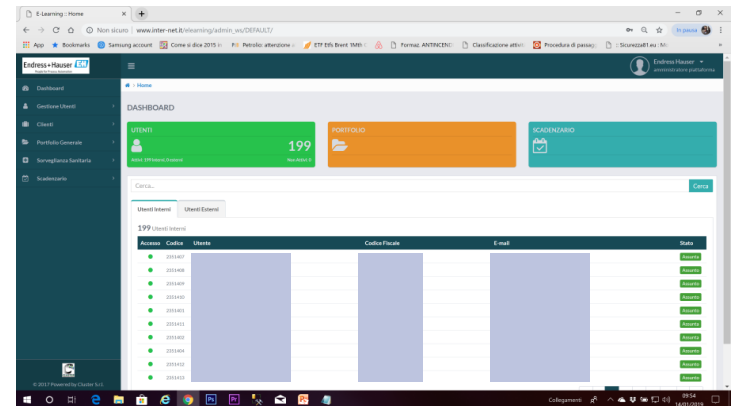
E-Learning :: Home ×

Non sicuro | www.inter-net.it/elearning/admin_ws/DEFAULT/

In pausa

App Bookmarks Samsung account Come si dice 2015 in Petrolio: attenzione ETF Etfs Brent 1Mth Formaz. ANTINCENDI Classificazione attivit Procedura di passag Sicurezza81.eu :M

Endress+Hauser
People for Process Automation

Endress Hauser
amministratore piattaforma

Dashboard
Gestione Utenti
Clienti
Portfolio Generale
Sorveglianza Sanitaria
Scadenzario

Home

DASHBOARD

UTENTI
199
Attivi: 199 Interni | Esterni
Non Attivi: 0

PORTFOLIO

SCADENZARIO

Cerca...
Cerca

Utenti Interni | Utenti Esterni

199 Utenti Interni

| Accesso | Codice | Utente | Codice Fiscale | E-mail | Stato |
|---|---|---|---|---|---|
| ● | 2351407 | | | | Assunto |
| ● | 2351408 | | | | Assunto |
| ● | 2351409 | | | | Assunto |
| ● | 2351410 | | | | Assunto |
| ● | 2351401 | | | | Assunto |
| ● | 2351411 | | | | Assunto |
| ● | 2351402 | | | | Assunto |
| ● | 2351404 | | | | Assunto |
| ● | 2351412 | | | | Assunto |
| ● | 2351413 | | | | Assunto |

© 2017 Powered by Cluster S.r.l.

Collegamenti
09:54
14/01/2019